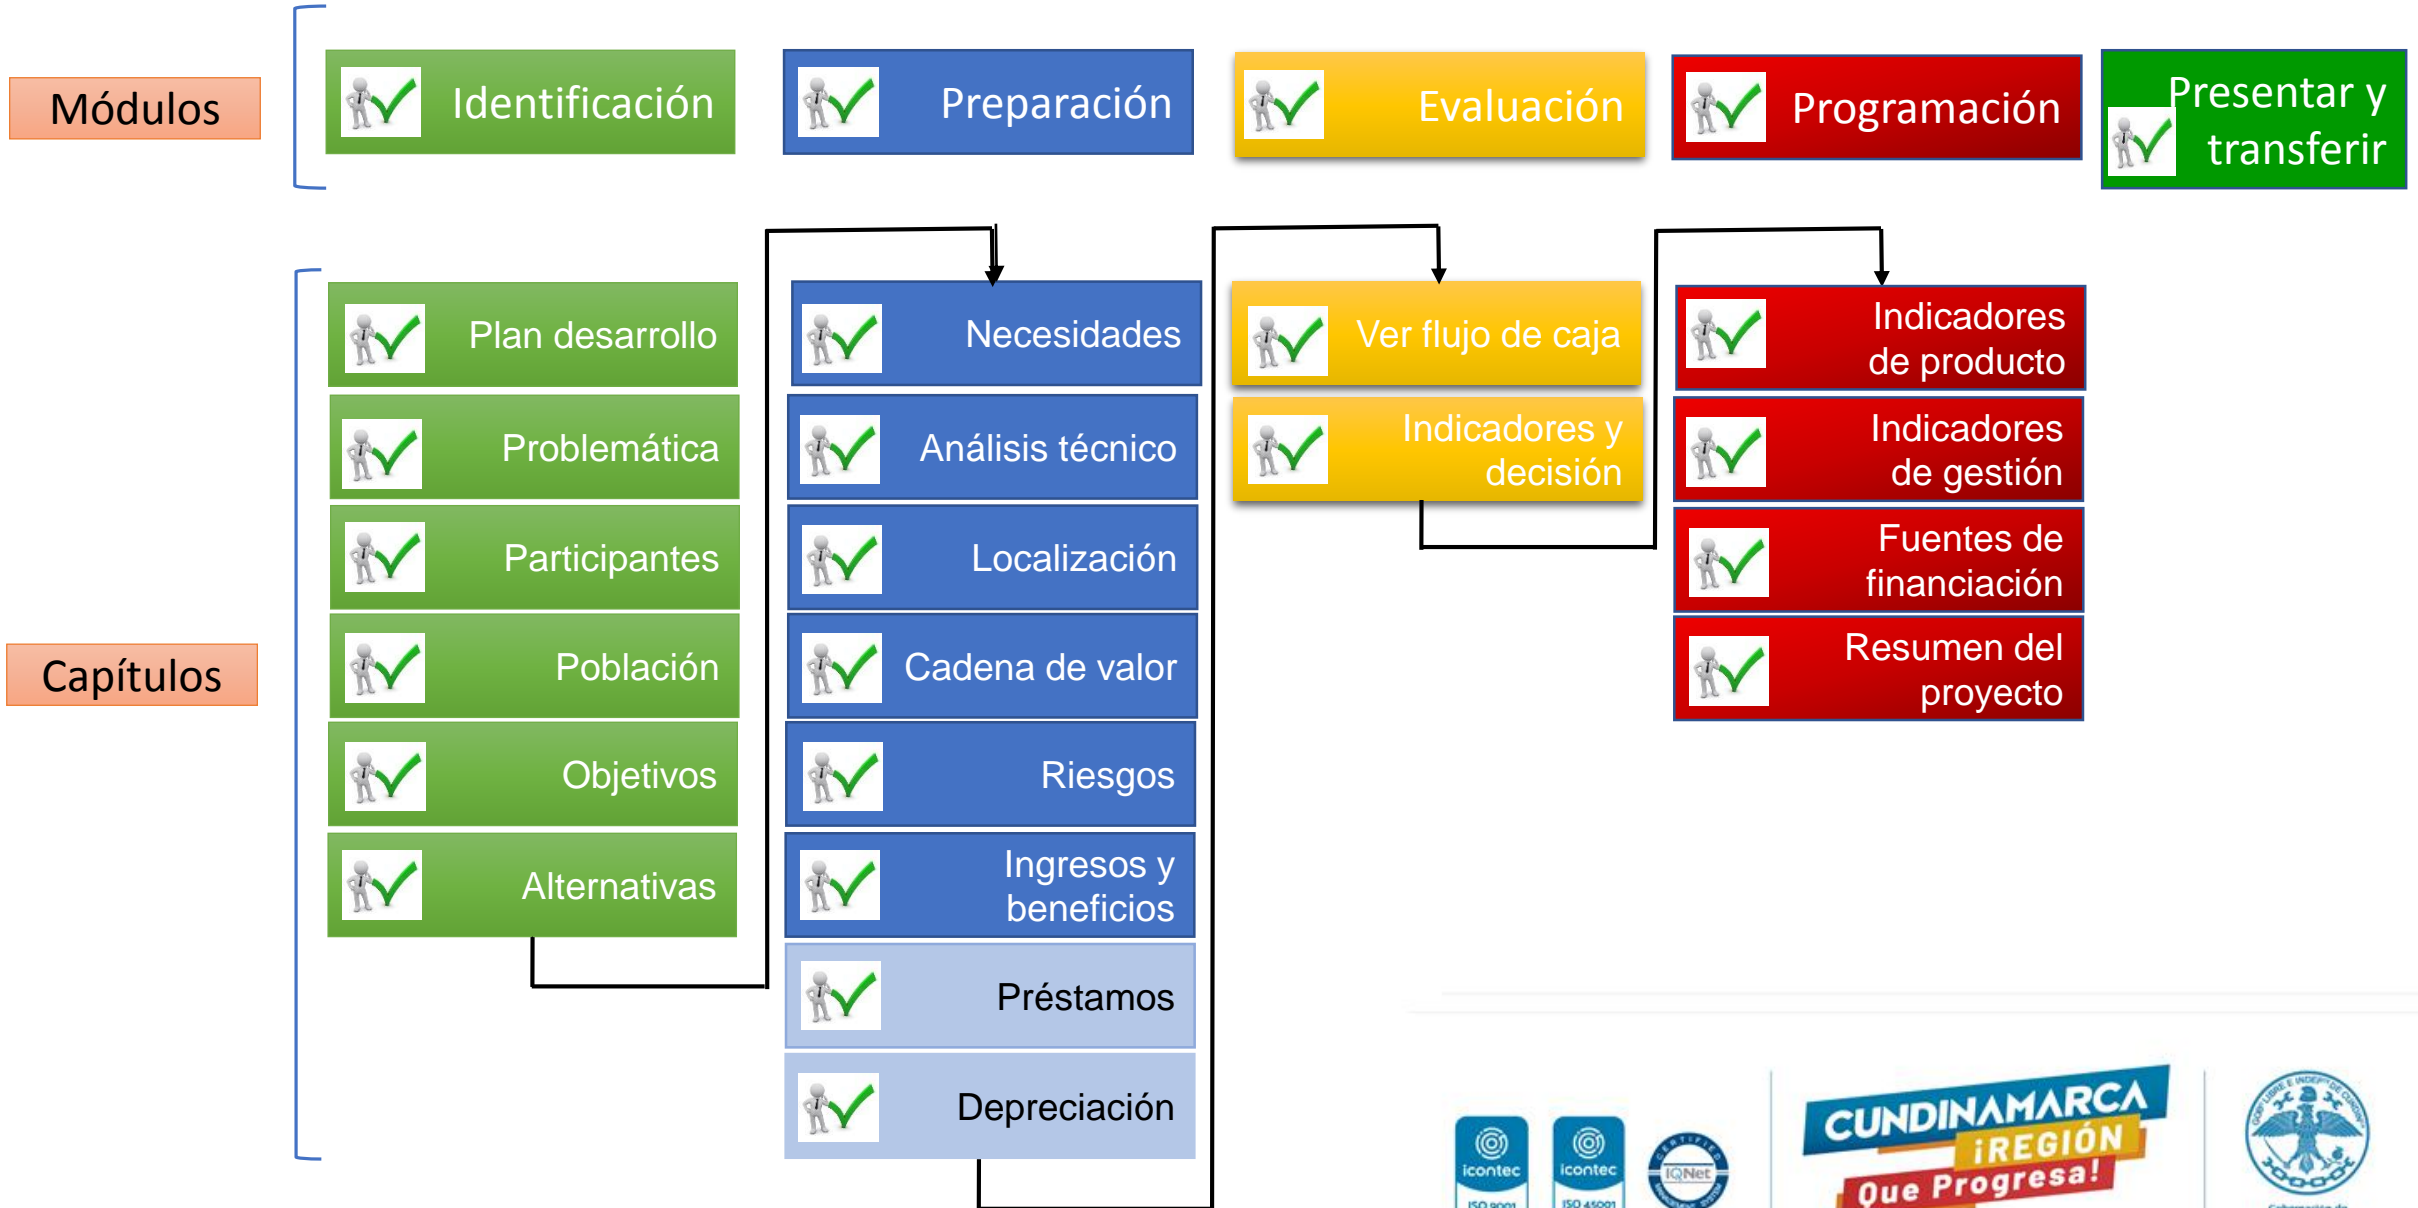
Módulos

Identificación

Preparación

Evaluación

Programación

Presentar y transferir

Capítulos

Plan desarrollo

Problemática

Participantes

Población

Objetivos

Alternativas

Necesidades

Análisis técnico

Localización

Cadena de valor

Riesgos

Ingresos y beneficios

Préstamos

Depreciación

Ver flujo de caja

Indicadores y decisión

Indicadores de producto

Indicadores de gestión

Fuentes de financiación

Resumen del proyecto

icontec ISO 9001

icontec ISO 45001

IQNet

CUNDINAMARCA ¡REGIÓN Que Progresa!